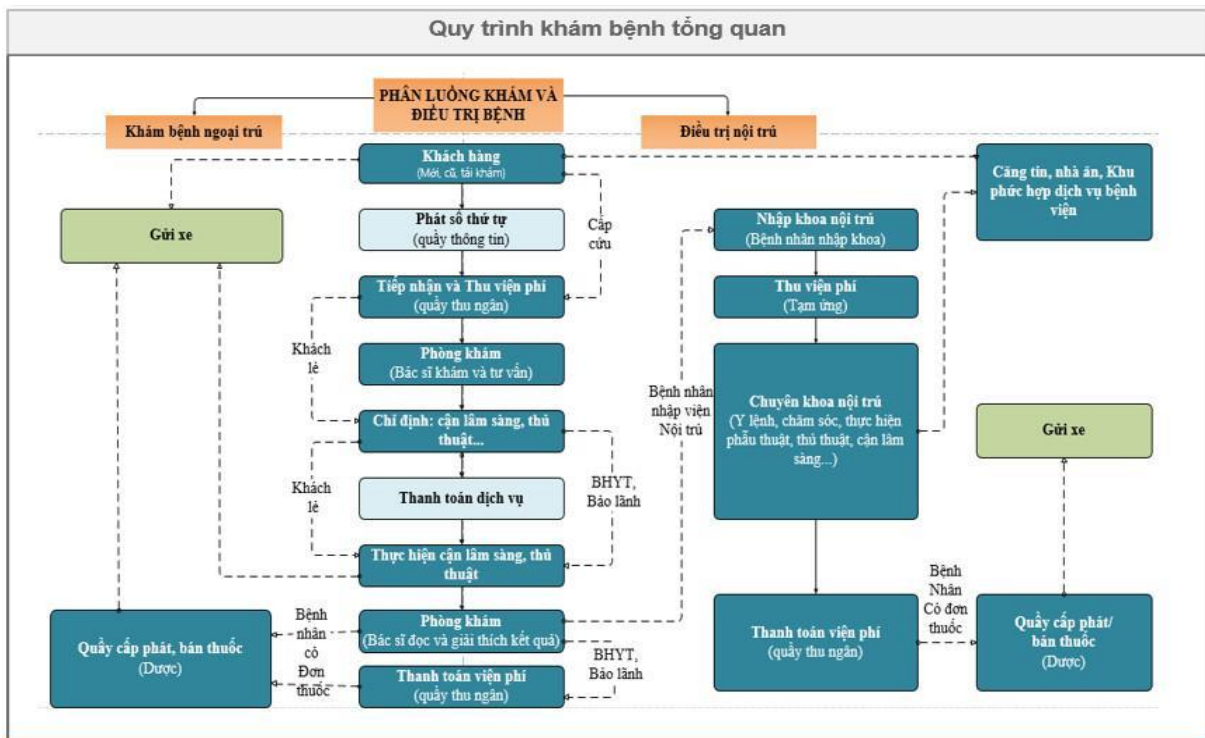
Quy trình khám bệnh tổng quan

PHÂN LUỒNG KHÁM VÀ ĐIỀU TRỊ BỆNH

Khám bệnh ngoại trú

Điều trị nội trú

Khách hàng
(Mới, cũ, tái khám)

Gửi xe

Phát số thứ tự
(quầy thông tin)

Cấp cứu

Tiếp nhận và Thu viện phí
(quầy thu ngân)

Khách lẻ

Phòng khám
(Bác sĩ khám và tư vấn)

Chỉ định: cận lâm sàng, thủ thuật...

Khách lẻ

Thanh toán dịch vụ

BHYT, Bảo lãnh

Thực hiện cận lâm sàng, thủ thuật

Quầy cấp phát, bán thuốc
(Dược)

Bệnh nhân có Đơn thuốc

Phòng khám
(Bác sĩ đọc và giải thích kết quả)

Thanh toán viện phí
(quầy thu ngân)

BHYT, Bảo lãnh

Bệnh nhân nhập viện Nội trú

Nhập khoa nội trú
(Bệnh nhân nhập khoa)

Thu viện phí
(Tạm ứng)

Chuyên khoa nội trú
(Y lệnh, chăm sóc, thực hiện phẫu thuật, thủ thuật, cận lâm sàng...)

Căng tin, nhà ăn, Khu phức hợp dịch vụ bệnh viện

Gửi xe

Thanh toán viện phí
(quầy thu ngân)

Bệnh Nhân Có đơn thuốc

Quầy cấp phát/ bán thuốc
(Dược)